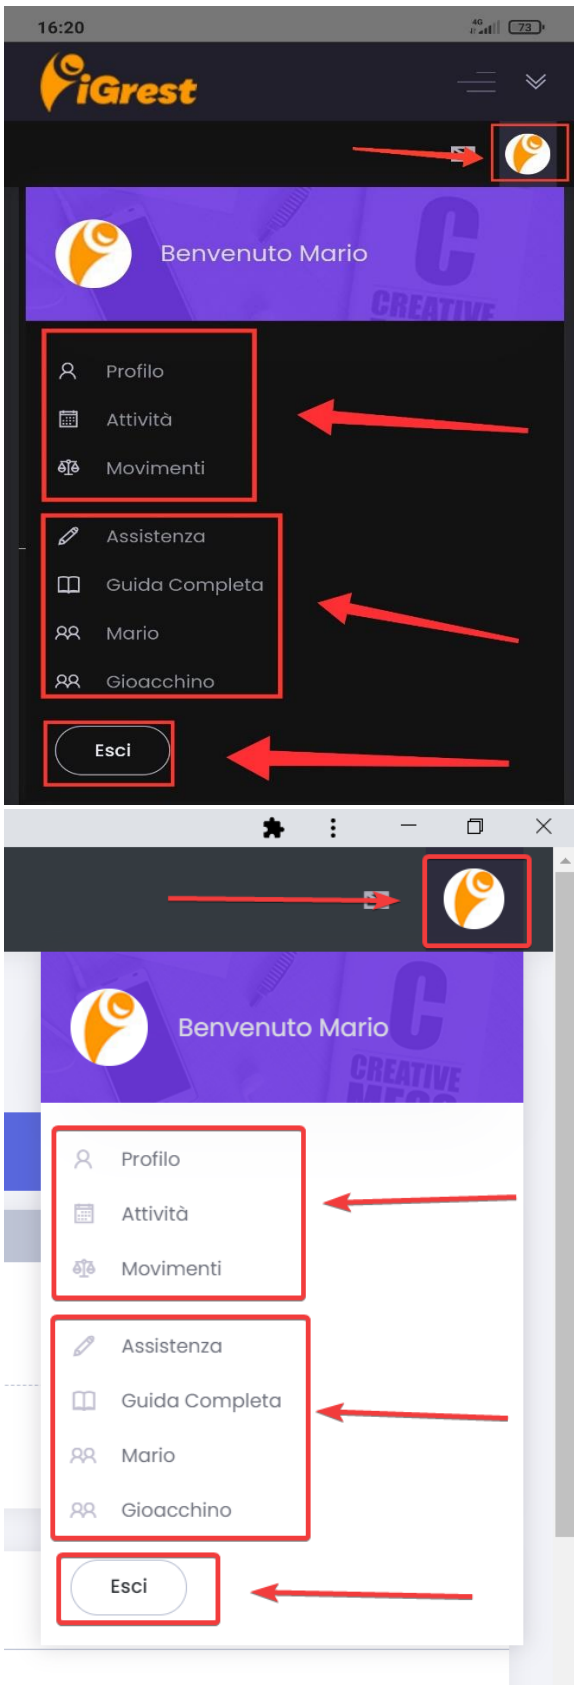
16:20

73

iGrest

Benvenuto Mario

CREATIVE

Profilo

Attività

Movimenti

Assistenza

Guida Completa

Mario

Gioacchino

Esci

Benvenuto Mario

CREATIVE

Profilo

Attività

Movimenti

Assistenza

Guida Completa

Mario

Gioacchino

Esci